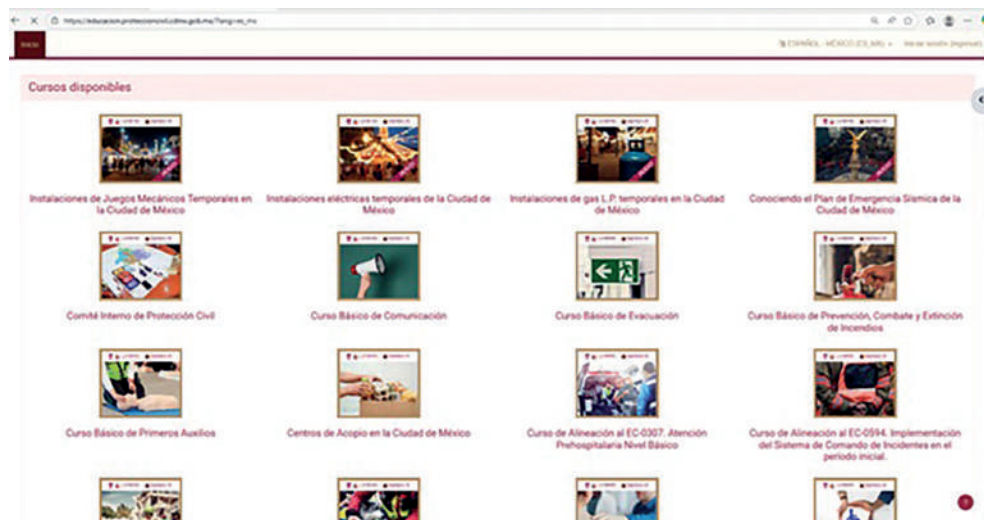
https://educacion.proteccioncivil.cdmx.gob.mx/?lang=es_mx

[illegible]

ESPAÑOL - MÉXICO (ES_MX) Iniciar sesión (Ingresar)

Cursos disponibles

Instalaciones de Juegos Mecánicos Temporales en la Ciudad de México

Instalaciones eléctricas temporales de la Ciudad de México

Instalaciones de gas L.P. temporales en la Ciudad de México

Conociendo el Plan de Emergencia Sísmica de la Ciudad de México

Comité Interno de Protección Civil

Curso Básico de Comunicación

Curso Básico de Evacuación

Curso Básico de Prevención, Combate y Extinción de Incendios

Curso Básico de Primeros Auxilios

Centros de Acopio en la Ciudad de México

Curso de Alineación al EC-0307. Atención Prehospitalaria Nivel Básico

Curso de Alineación al EC-0594. Implementación del Sistema de Comando de Incidentes en el periodo inicial.